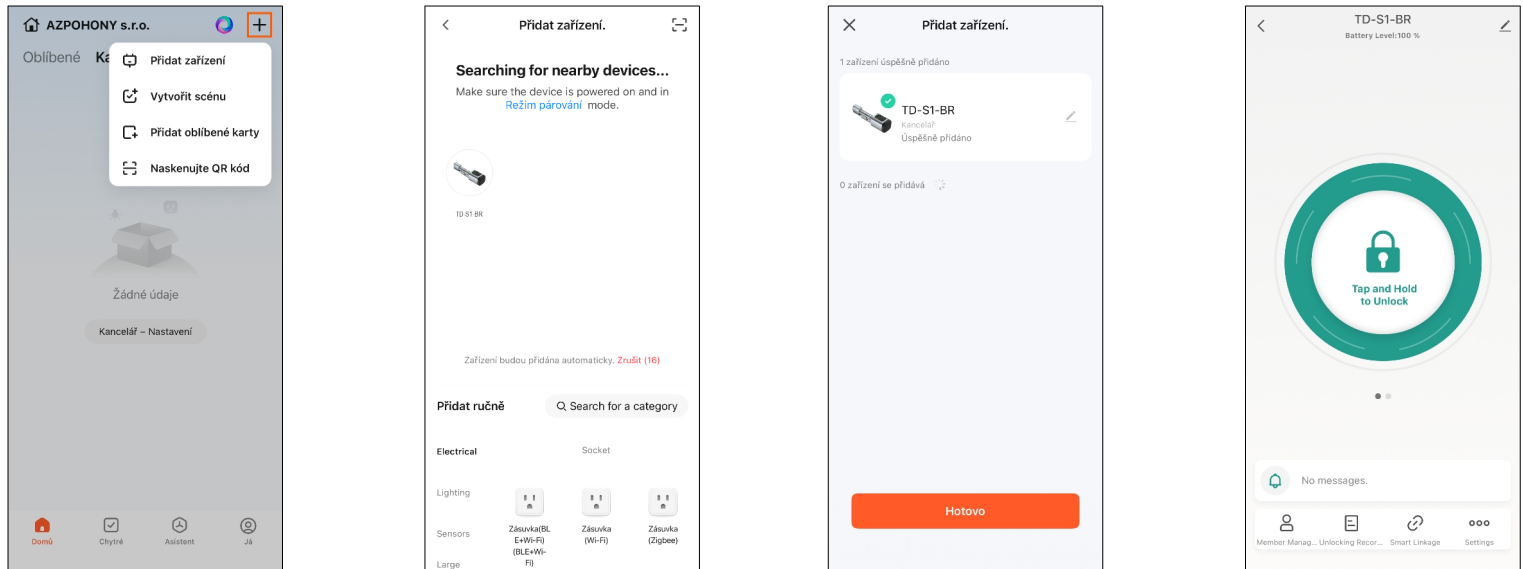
AZPOHONY s.r.o.

+

Oblíbené Ka

Přidat zařízení

Vytvořit scénu

Přidat oblíbené karty

Naskenujte QR kód

Žádné údaje

Kancelář – Nastavení

Domů Chytré Asistent Já

Přidat zařízení.

Searching for nearby devices...

Make sure the device is powered on and in Režim párování mode.

TD-S1-BR

Zařízení budou přidána automaticky. Zrušit (16)

Přidat ručně

Search for a category

Electrical

Socket

Lighting

Sensors

Large

Zásuvka(BLE+Wi-Fi) (BLE+Wi-Fi)

Zásuvka (Wi-Fi)

Zásuvka (Zigbee)

Přidat zařízení.

1 zařízení úspěšně přidáno

TD-S1-BR

Kancelář

Úspěšně přidáno

0 zařízení se přidává

Hotovo

TD-S1-BR

Battery Level:100 %

Tap and Hold to Unlock

No messages.

Member Manag... Unlocking Recor... Smart Linkage Settings